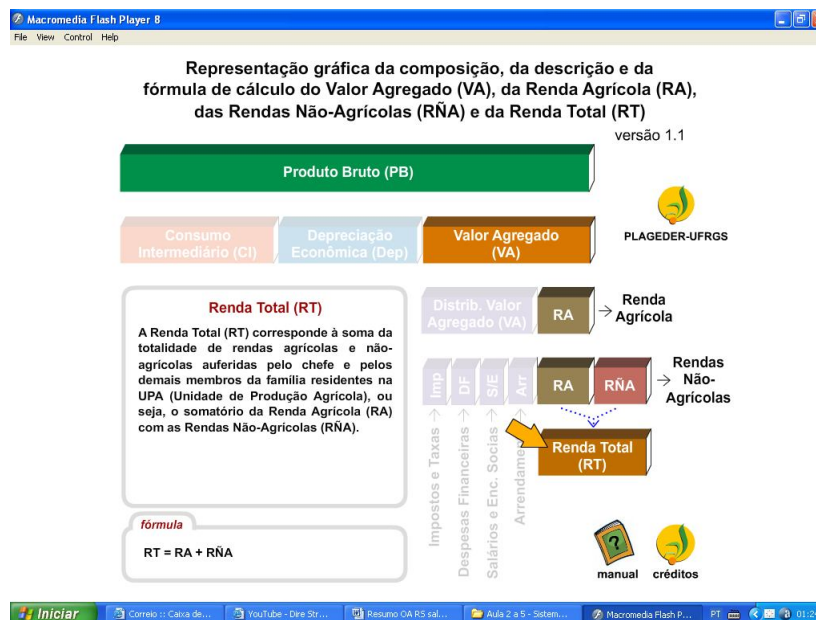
Macromedia Flash Player 8
File View Control Help

Representação gráfica da composição, da descrição e da fórmula de cálculo do Valor Agregado (VA), da Renda Agrícola (RA), das Rendas Não-Agrícolas (RÑA) e da Renda Total (RT)

versão 1.1

Produto Bruto (PB)

Consumo Intermediário (CI)

Depreciação Econômica (Dep)

Valor Agregado (VA)

PLAGEDER-UFRGS

Renda Total (RT)

A Renda Total (RT) corresponde à soma da totalidade de rendas agrícolas e não-agrícolas auferidas pelo chefe e pelos demais membros da família residentes na UPA (Unidade de Produção Agrícola), ou seja, o somatório da Renda Agrícola (RA) com as Rendas Não-Agrícolas (RÑA).

Distrib. Valor Agregado (VA)

RA

Renda Agrícola

Imp

DF

S/E

Arr

RA

RÑA

Rendas Não-Agrícolas

Impostos e Taxas

Despesas Financeiras

Salários e Enc. Socias

Arrendame

Renda Total (RT)

fórmula

RT = RA + RÑA

manual

créditos

Iniciar

Correio :: Caixa de...

YouTube - Dire Str...

Resumo OA RS sal...

Aula 2 a 5 - Sistem...

Macromedia Flash P...

PT

01:2